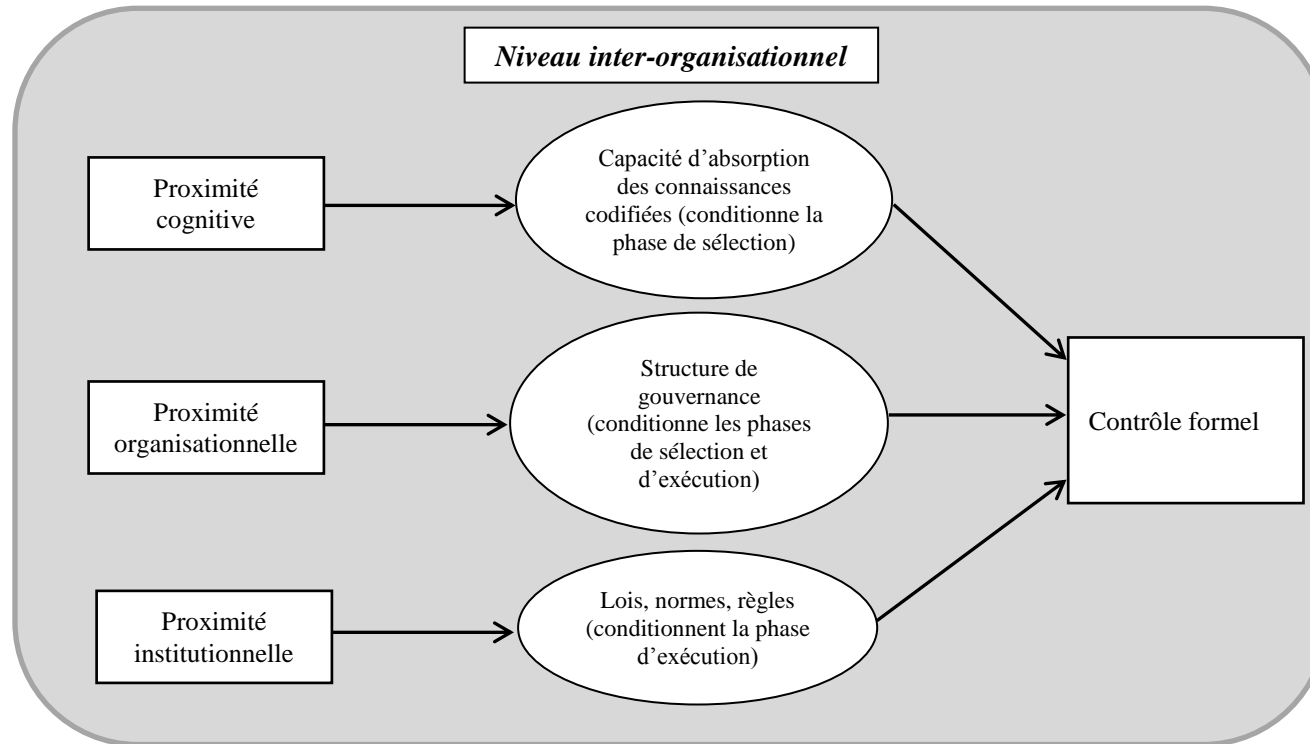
*Niveau inter-organisationnel*

Proximité cognitive

Capacité d'absorption des connaissances codifiées (conditionne la phase de sélection)

Proximité organisationnelle

Structure de gouvernance (conditionne les phases de sélection et d'exécution)

Proximité institutionnelle

Lois, normes, règles (conditionnent la phase d'exécution)

Contrôle formel